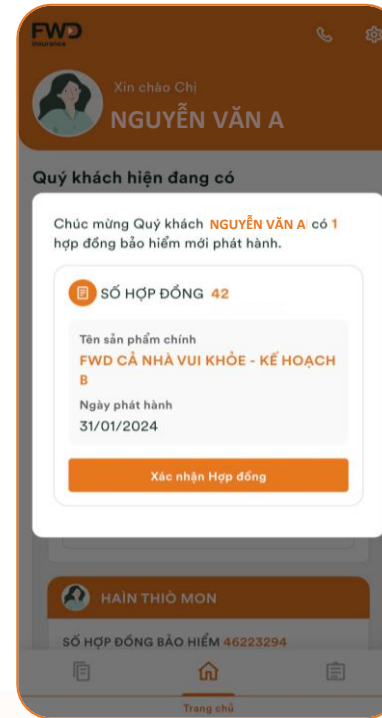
FWD Insurance

Xin chào Chị
NGUYỄN VĂN A

Quý khách hiện đang có

Chúc mừng Quý khách NGUYỄN VĂN A có 1 hợp đồng bảo hiểm mới phát hành.

SỐ HỢP ĐỒNG 42

Tên sản phẩm chính
FWD CẢ NHÀ VUI KHỎE - KẾ HOẠCH B
Ngày phát hành
31/01/2024

Xác nhận Hợp đồng

HAÌN THIÒ MON

SỐ HỢP ĐỒNG BẢO HIỂM 46223294

Trang chủ